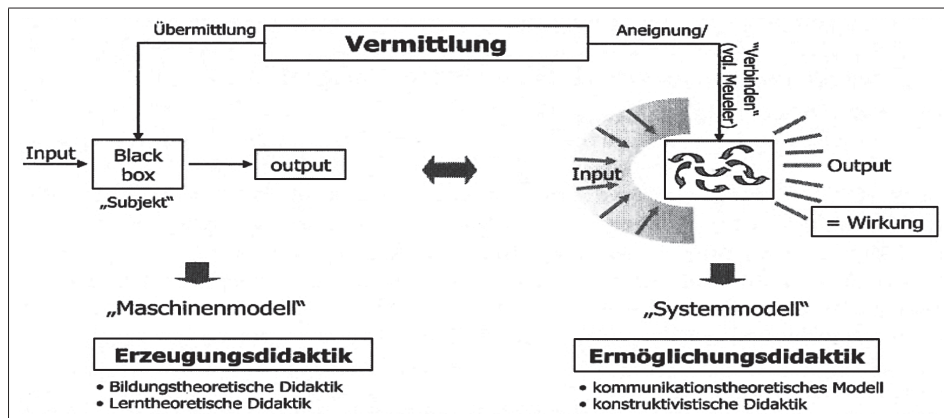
Übermittlung

Vermittlung

Aneignung/

"Verbinden" (vgl. Meueler)

Input

Black box

„Subjekt"

output

Input

Output

= Wirkung

„Maschinenmodell"

Erzeugungsdidaktik

• Bildungstheoretische Didaktik
• Lerntheoretische Didaktik

„Systemmodell"

Ermöglichungsdidaktik

• kommunikationstheoretisches Modell
• konstruktivistische Didaktik